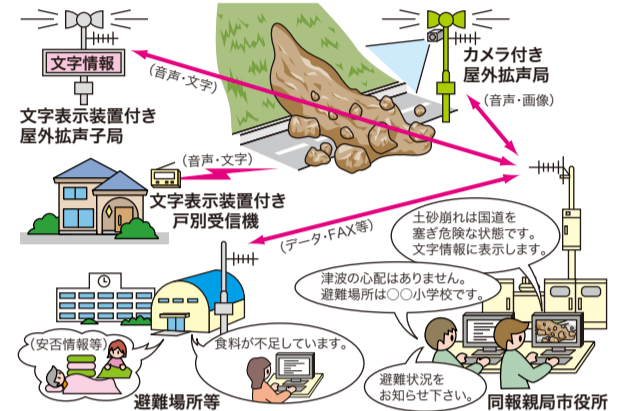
文字情報

文字表示装置付き屋外拡声子局

(音声・文字)

カメラ付き屋外拡声局

(音声・画像)

(音声・文字)

文字表示装置付き戸別受信機

(データ・FAX等)

土砂崩れは国道を塞ぎ危険な状態です。文字情報に表示します。

津波の心配はありません。避難場所は○○小学校です。

(安否情報等)

食料が不足しています。

避難状況をお知らせ下さい。

避難場所等

同報親局市役所